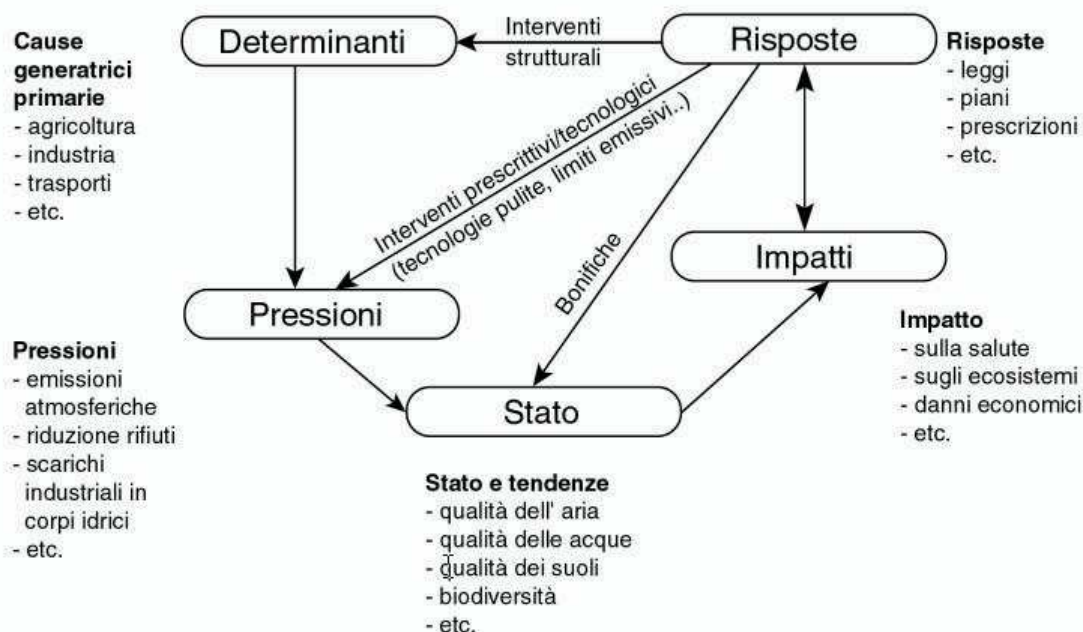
Cause generatrici primarie
- agricoltura
- industria
- trasporti
- etc.

Determinanti

Interventi strutturali

Risposte

Risposte
- leggi
- piani
- prescrizioni
- etc.

Interventi prescrittivi/tecnologici (tecnologie pulite, limiti emissivi..)

Bonifiche

Impatti

Pressioni

Impatto
- sulla salute
- sugli ecosistemi
- danni economici
- etc.

Pressioni
- emissioni atmosferiche
- riduzione rifiuti
- scarichi industriali in corpi idrici
- etc.

Stato

Stato e tendenze
- qualità dell' aria
- qualità delle acque
- qualità dei suoli
- biodiversità
- etc.